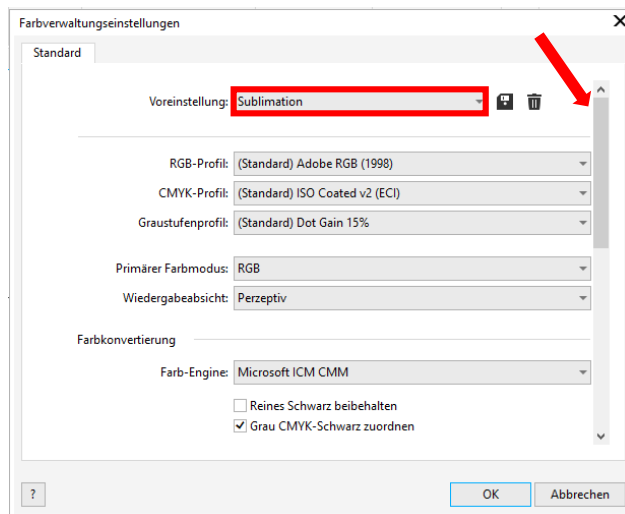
Farbverwaltungseinstellungen

Standard

Voreinstellung: Sublimation

RGB-Profil: (Standard) Adobe RGB (1998)

CMYK-Profil: (Standard) ISO Coated v2 (ECI)

Graustufenprofil: (Standard) Dot Gain 15%

Primärer Farbmodus: RGB

Wiedergabeabsicht: Perzeptiv

Farbkonvertierung

Farb-Engine: Microsoft ICM CMM

Reines Schwarz beibehalten

Grau CMYK-Schwarz zuordnen

?

OK

Abbrechen